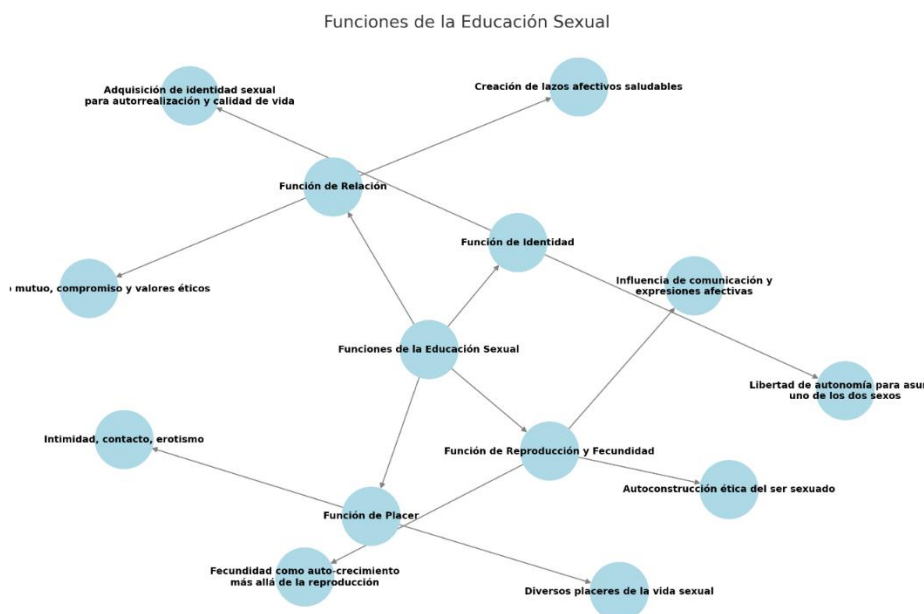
Funciones de la Educación Sexual

Adquisición de identidad sexual para autorrealización y calidad de vida

Creación de lazos afectivos saludables

Función de Relación

Función de Identidad

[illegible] mutuo, compromiso y valores éticos

Influencia de comunicación y expresiones afectivas

Funciones de la Educación Sexual

Libertad de autonomía para asu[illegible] uno de los dos sexos

Intimidad, contacto, erotismo

Función de Reproducción y Fecundidad

Autoconstrucción ética del ser sexuado

Función de Placer

Fecundidad como auto-crecimiento más allá de la reproducción

Diversos placeres de la vida sexual